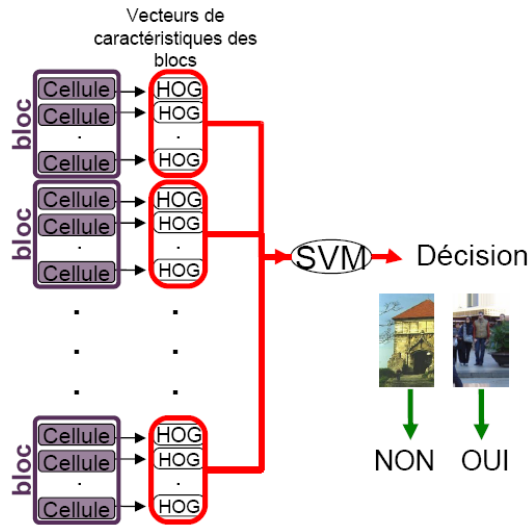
Vecteurs de caractéristiques des blocs

bloc
Cellule → HOG
Cellule → HOG
·
Cellule → HOG

bloc
Cellule → HOG
Cellule → HOG
·
Cellule → HOG

bloc
Cellule → HOG
Cellule → HOG
·
Cellule → HOG

SVM → Décision

NON
OUI